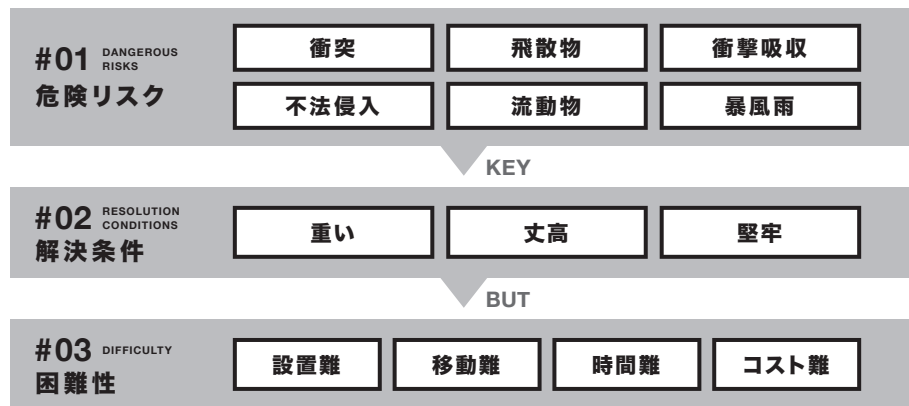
#01 DANGEROUS RISKS
危険リスク

| 衝突 | 飛散物 | 衝撃吸収 |
|---|---|---|
| 不法侵入 | 流動物 | 暴風雨 |

KEY

#02 RESOLUTION CONDITIONS
解決条件

| 重い | 丈高 | 堅牢 |
|---|---|---|

BUT

#03 DIFFICULTY
困難性

| 設置難 | 移動難 | 時間難 | コスト難 |
|---|---|---|---|